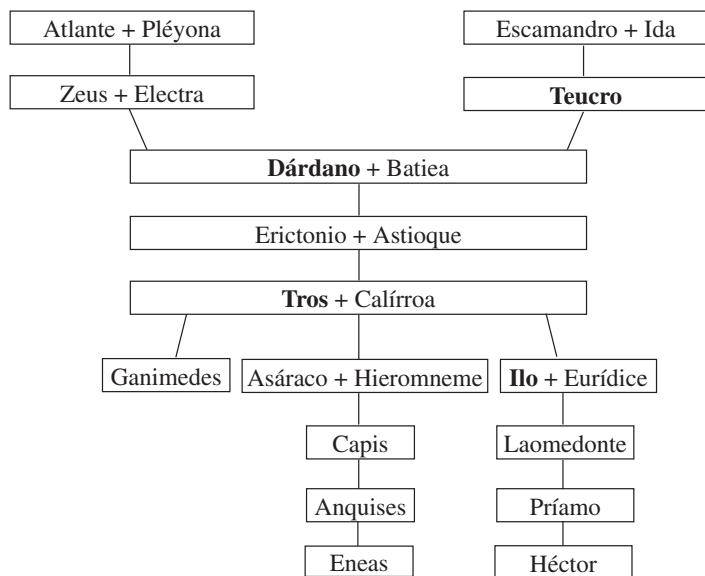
Atlante + Pléyona

Escamandro + Ida

Zeus + Electra

**Teucro**

**Dárdano** + Batiea

Erictonio + Astioque

**Tros** + Calírroa

Ganimedes

Asáraco + Hieromneme

**Ilo** + Eurídice

Capis

Laomedonte

Anquises

Príamo

Eneas

Héctor